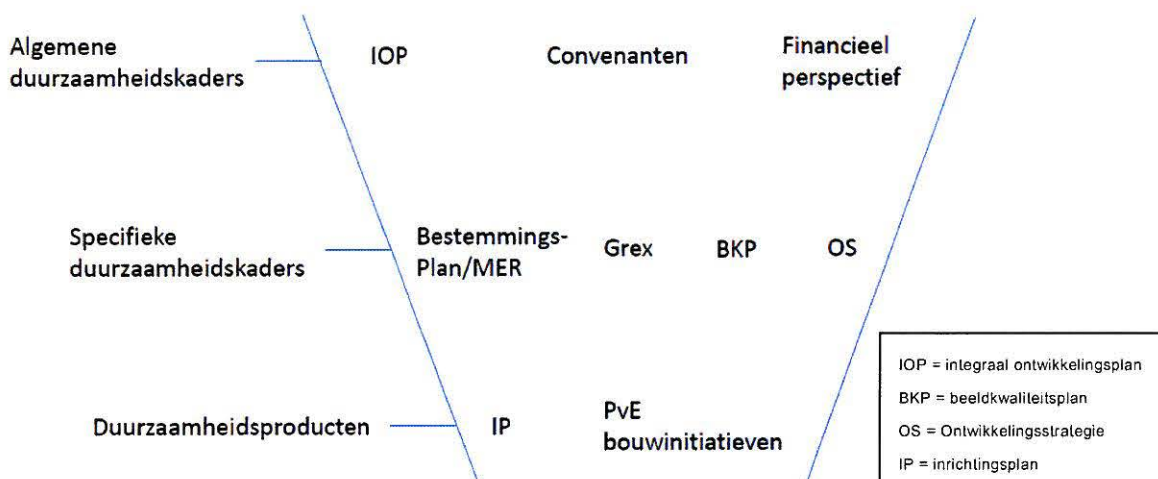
Algemene duurzaamheidskaders

IOP

Convenanten

Financieel perspectief

Specifieke duurzaamheidskaders

Bestemmings-Plan/MER

Grex

BKP

OS

Duurzaamheidsproducten

IP

PvE bouwinitiatieven

IOP = integraal ontwikkelingsplan

BKP = beeldkwaliteitsplan

OS = Ontwikkelingsstrategie

IP = inrichtingsplan